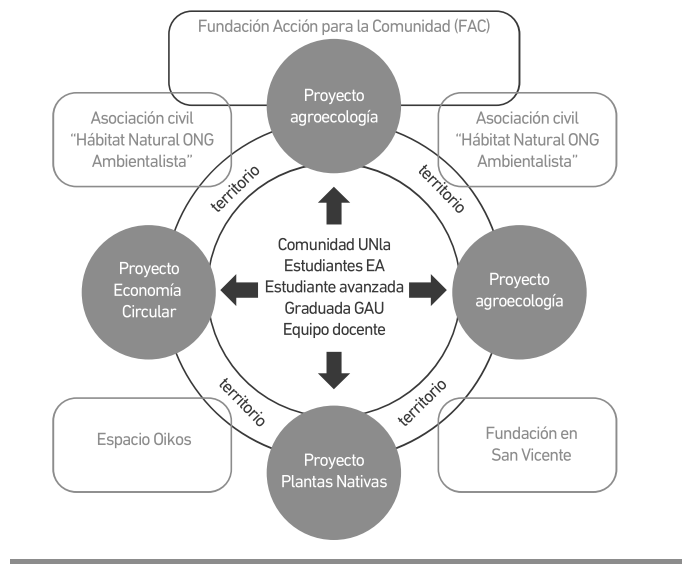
Fundación Acción para la Comunidad (FAC)

Proyecto agroecología

Asociación civil "Hábitat Natural ONG Ambientalista"

Asociación civil "Hábitat Natural ONG Ambientalista"

territorio

territorio

Comunidad UNla
Estudiantes EA
Estudiante avanzada
Graduada GAU
Equipo docente

Proyecto Economía Circular

Proyecto agroecología

territorio

territorio

Espacio Oikos

Proyecto Plantas Nativas

Fundación en San Vicente